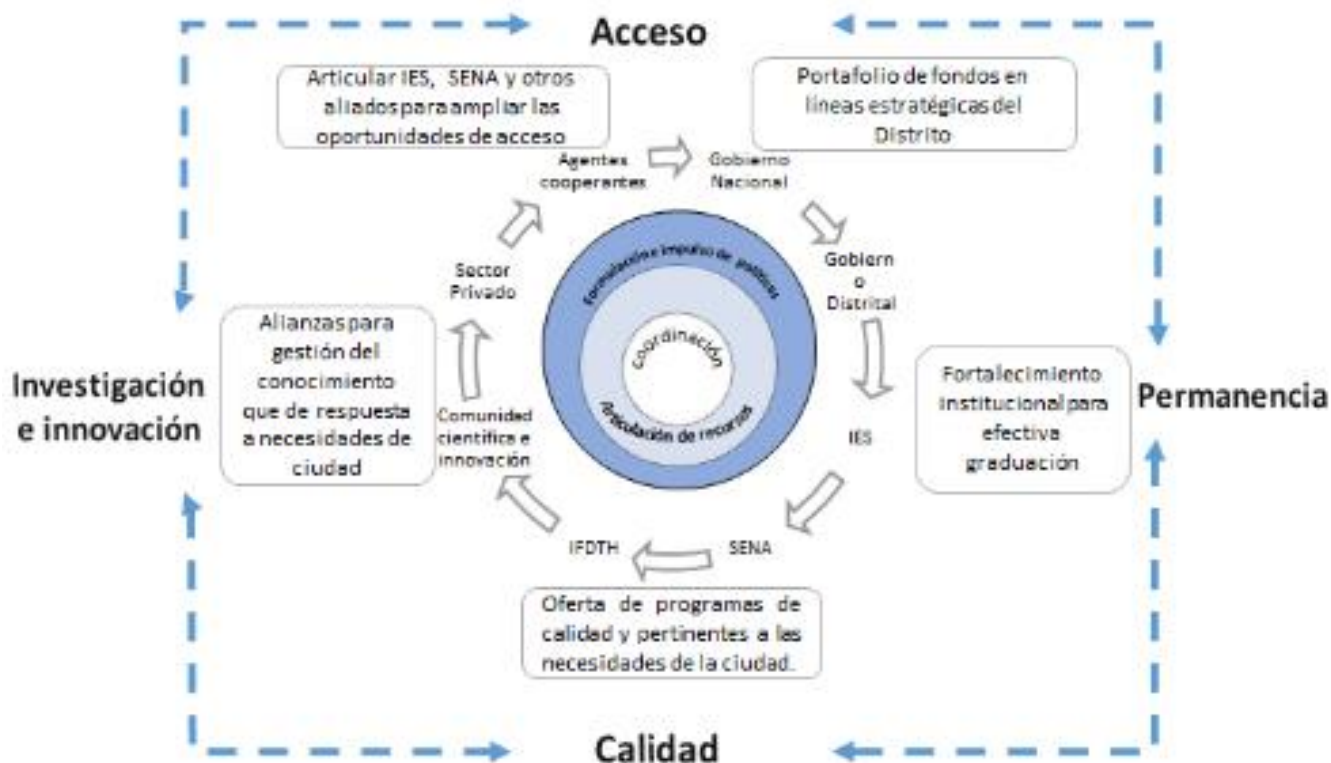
Acceso

Articular IES, SENA y otros aliados para ampliar las oportunidades de acceso

Portafolio de fondos en líneas estratégicas del Distrito

Agentes cooperantes

Gobierno Nacional

Gobierno Distrital

IES

SENA

IFDTH

Comunidad científica e innovación

Sector Privado

Formulación e impulso de políticas

Coordinación

Articulación de recursos

Investigación e innovación

Alianzas para gestión del conocimiento que de respuesta a necesidades de ciudad

Permanencia

Fortalecimiento institucional para efectiva graduación

Oferta de programas de calidad y pertinentes a las necesidades de la ciudad.

Calidad